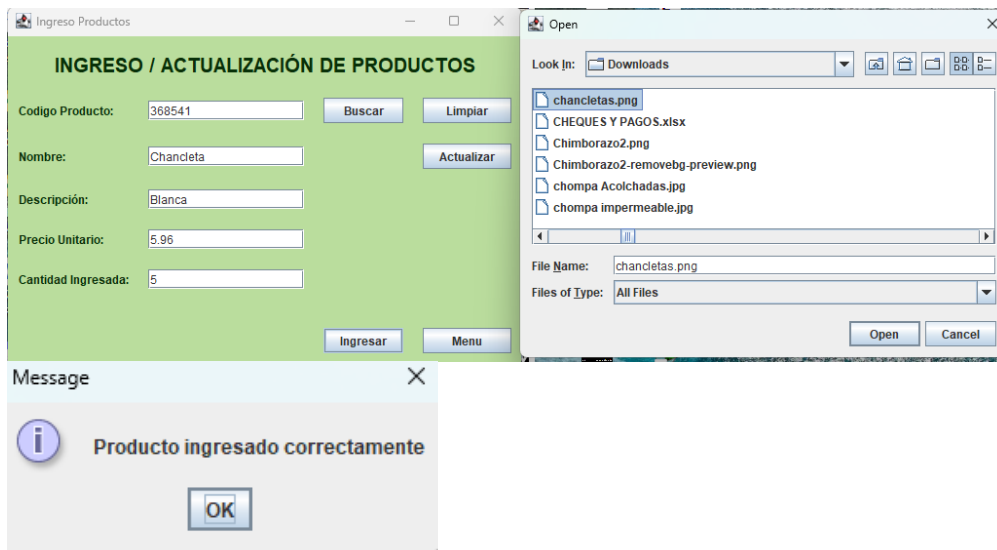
Ingreso Productos

INGRESO / ACTUALIZACIÓN DE PRODUCTOS

Codigo Producto: 368541
Buscar
Limpiar

Nombre: Chancleta
Actualizar

Descripción: Blanca

Precio Unitario: 5.96

Cantidad Ingresada: 5

Ingresar
Menu

Open

Look In: Downloads

chancletas.png
CHEQUES Y PAGOS.xlsx
Chimborazo2.png
Chimborazo2-removebg-preview.png
chompa Acolchadas.jpg
chompa impermeable.jpg

File Name: chancletas.png
Files of Type: All Files

Open
Cancel

Message

Producto ingresado correctamente

OK